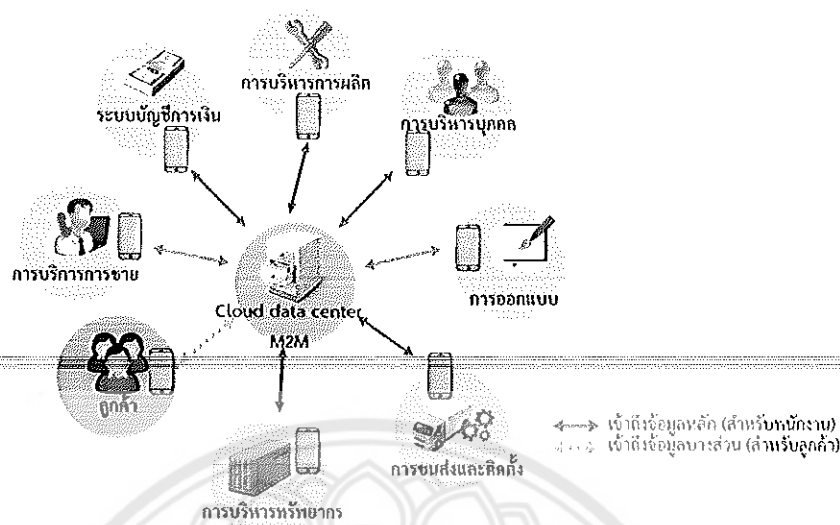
การบริหารการผลิต

ระบบบัญชีการเงิน

การบริหารบุคคล

การบริการการขาย

การออกแบบ

Cloud data center

M2M

ลูกค้า

การขนส่งและติดตั้ง

การบริหารทรัพยากร

เข้าถึงข้อมูลหลัก (สำหรับพนักงาน)

เข้าถึงข้อมูลบางส่วน (สำหรับลูกค้า)